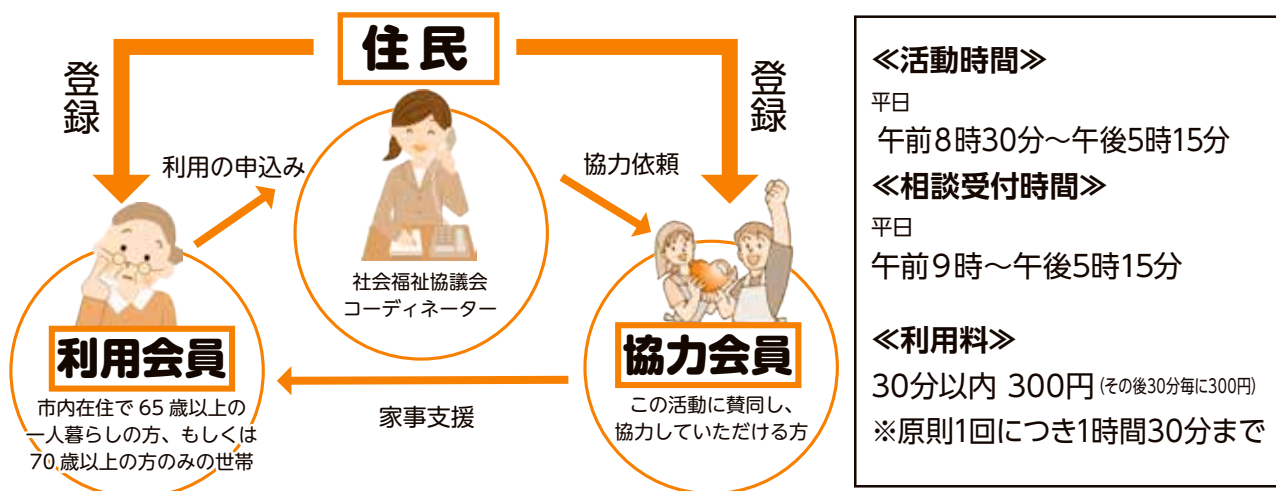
住民

登録

登録

利用の申込み

協力依頼

社会福祉協議会
コーディネーター

利用会員

市内在住で 65 歳以上の一人暮らしの方、もしくは 70 歳以上の方のみの世帯

家事支援

協力会員

この活動に賛同し、協力していただける方

≪活動時間≫
平日
午前8時30分～午後5時15分

≪相談受付時間≫
平日
午前9時～午後5時15分

≪利用料≫
30分以内 300円 (その後30分毎に300円)
※原則1回につき1時間30分まで